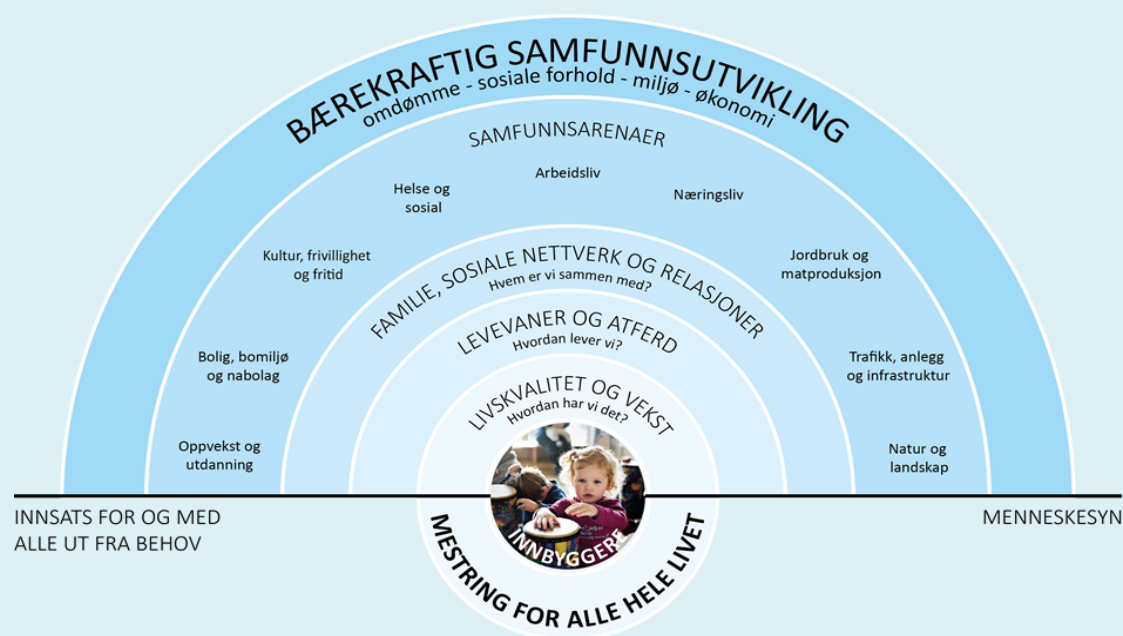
BÆREKRAFTIG SAMFUNNSUTVIKLING
omdømme - sosiale forhold - miljø - økonomi

SAMFUNNSARENAER

Helse og sosial

Arbeidsliv

Næringsliv

Kultur, frivillighet og fritid

Jordbruk og matproduksjon

FAMILIE, SOSIALE NETTVERK OG RELASJONER
Hvem er vi sammen med?

LEVEVANER OG ATFERD
Hvordan lever vi?

Bolig, bomiljø og nabolag

Trafikk, anlegg og infrastruktur

LIVSKVALITET OG VEKST
Hvordan har vi det?

Oppvekst og utdanning

Natur og landskap

INNBYGGERE

INNSATS FOR OG MED ALLE UT FRA BEHOV

MENNESKESYN

MESTRING FOR ALLE HELE LIVET